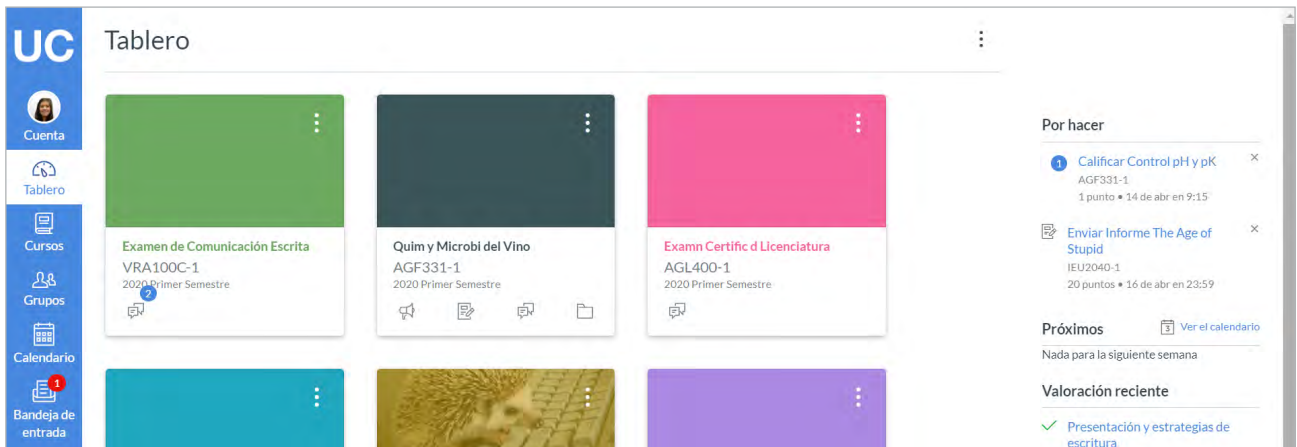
UC

Cuenta

Tablero

Cursos

Grupos

Calendario

1
Bandeja de entrada

Tablero

Examen de Comunicación Escrita
VRA100C-1
2020 Primer Semestre
2

Quim y Microbi del Vino
AGF331-1
2020 Primer Semestre

Examn Certific d Licenciatura
AGL400-1
2020 Primer Semestre

Por hacer

1
Calificar Control pH y pK
AGF331-1
1 punto • 14 de abr en 9:15
×

Enviar Informe The Age of Stupid
IEU2040-1
20 puntos • 16 de abr en 23:59
×

Próximos
Ver el calendario
Nada para la siguiente semana

Valoración reciente

Presentación y estrategias de escritura